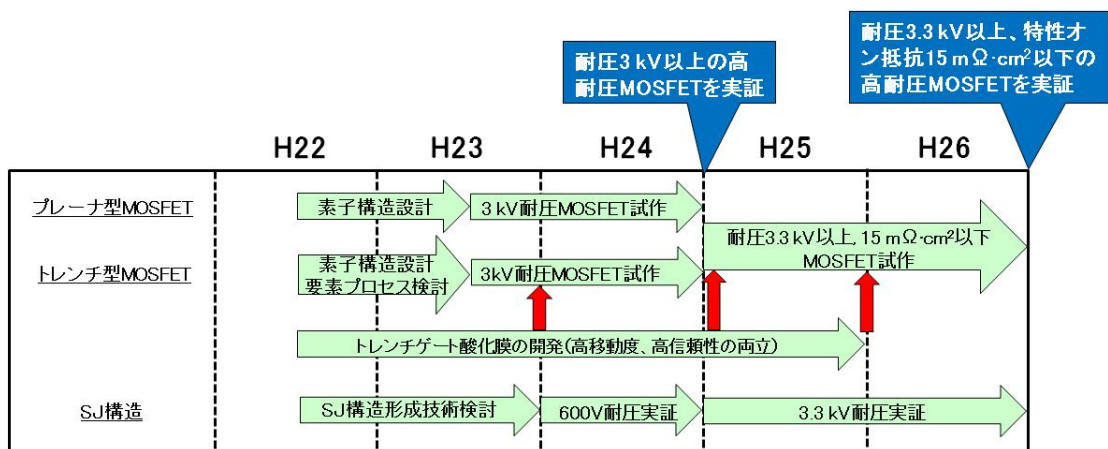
耐圧3 kV以上の高耐圧MOSFETを実証

耐圧3.3 kV以上、特性オン抵抗15 mΩ·cm²以下の高耐圧MOSFETを実証

H22 H23 H24 H25 H26

プレーナ型MOSFET

素子構造設計

3 kV耐圧MOSFET試作

耐圧3.3 kV以上, 15 mΩ·cm²以下 MOSFET試作

トレンチ型MOSFET

素子構造設計 要素プロセス検討

3kV耐圧MOSFET試作

トレンチゲート酸化膜の開発(高移動度、高信頼性の両立)

SJ構造

SJ構造形成技術検討

600V耐圧実証

3.3 kV耐圧実証